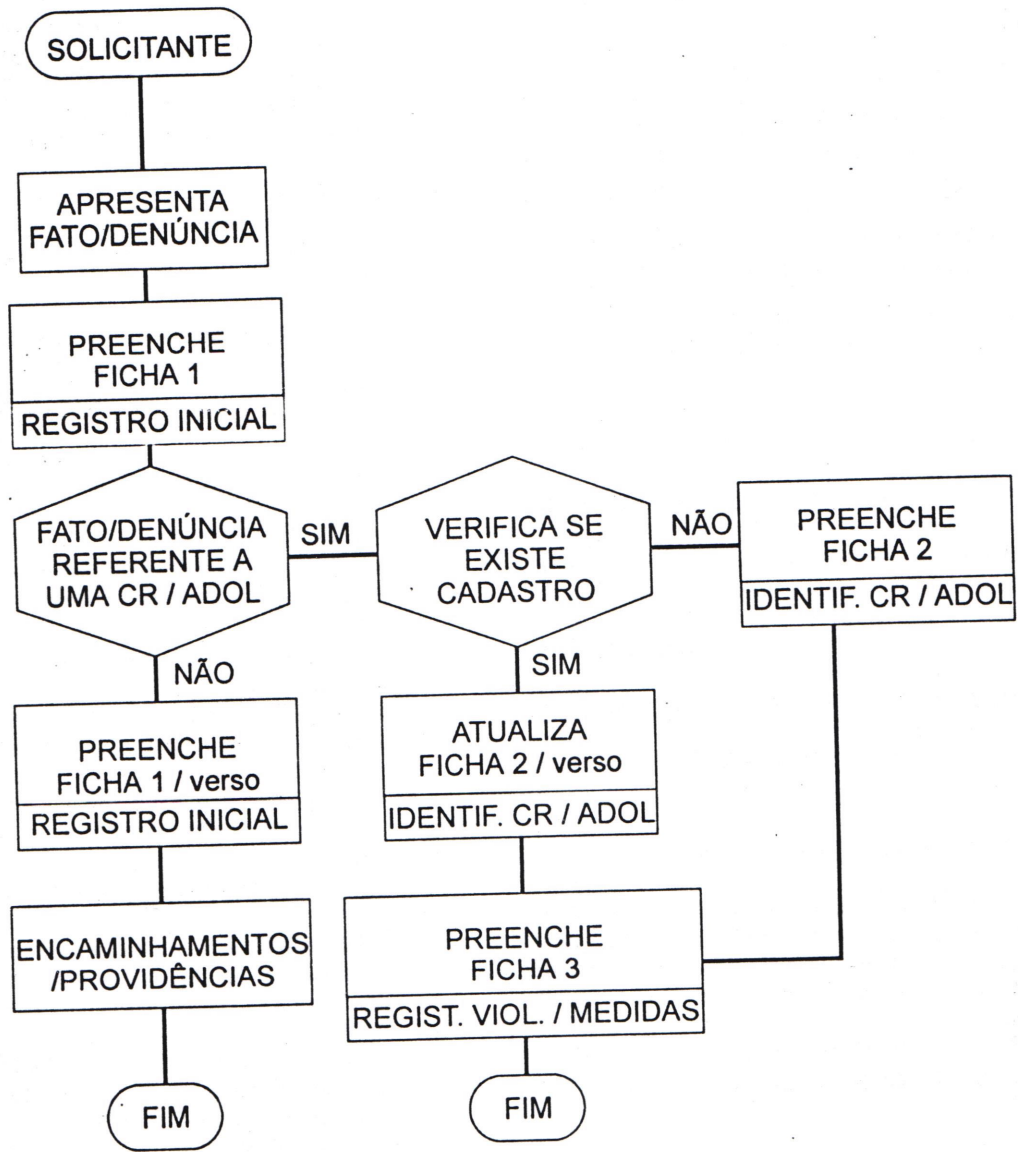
SOLICITANTE

APRESENTA FATO/DENÚNCIA

PREENCHE FICHA 1

REGISTRO INICIAL

FATO/DENÚNCIA REFERENTE A UMA CR / ADOL

SIM

VERIFICA SE EXISTE CADASTRO

NÃO

PREENCHE FICHA 2

IDENTIF. CR / ADOL

NÃO

SIM

PREENCHE FICHA 1 / verso

REGISTRO INICIAL

ATUALIZA FICHA 2 / verso

IDENTIF. CR / ADOL

ENCAMINHAMENTOS /PROVIDÊNCIAS

PREENCHE FICHA 3

REGIST. VIOL. / MEDIDAS

FIM

FIM